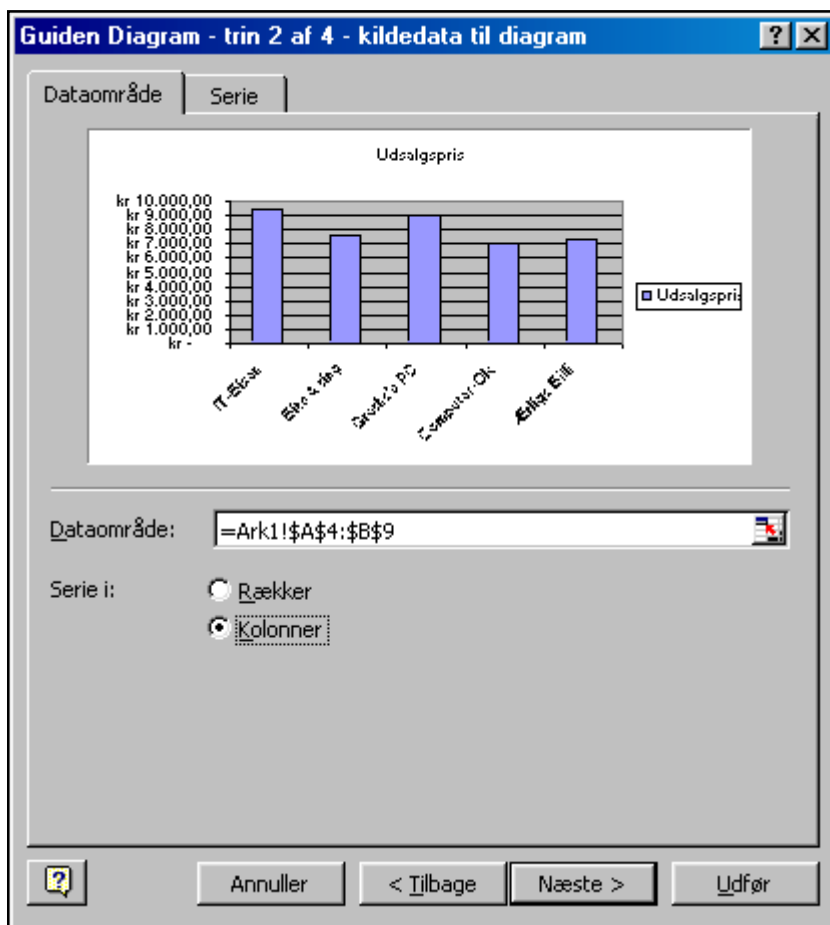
Guiden Diagram - trin 2 af 4 - kildedata til diagram

?

X

Dataområde

Serie

Udsalgspris

kr 10.000,00
kr 9.000,00
kr 8.000,00
kr 7.000,00
kr 6.000,00
kr 5.000,00
kr 4.000,00
kr 3.000,00
kr 2.000,00
kr 1.000,00
kr -

Udsalgspris

IT-Eksp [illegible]

Elsalg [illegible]

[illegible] PC

Computer-Ok

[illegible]

Dataområde: =Ark1!$A$4:$B$9

Serie i:

Rækker

Kolonner

Annuller

< Tilbage

Næste >

Udfør